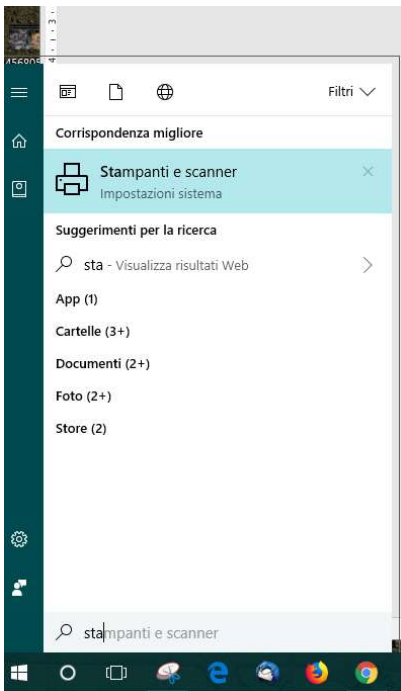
45680

Filtri

Corrispondenza migliore

Stampanti e scanner
Impostazioni sistema

Suggerimenti per la ricerca

sta - Visualizza risultati Web

App (1)

Cartelle (3+)

Documenti (2+)

Foto (2+)

Store (2)

stampanti e scanner